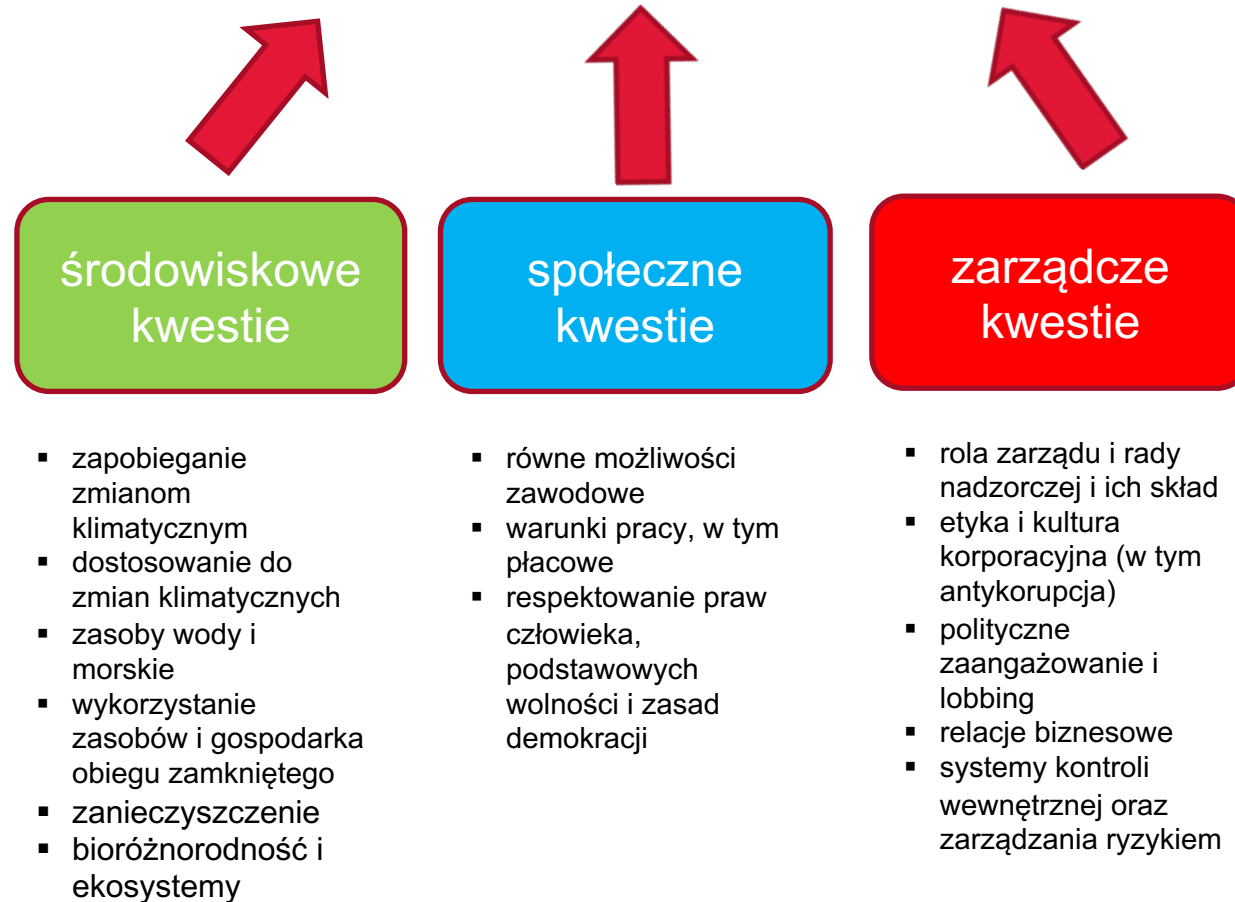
środowiskowe kwestie

społeczne kwestie

zarządcze kwestie

- zapobieganie zmianom klimatycznym
- dostosowanie do zmian klimatycznych
- zasoby wody i morskie
- wykorzystanie zasobów i gospodarka obiegu zamkniętego
- zanieczyszczenie
- bioróżnorodność i ekosystemy

- równe możliwości zawodowe
- warunki pracy, w tym płacowe
- respektowanie praw człowieka, podstawowych wolności i zasad demokracji

- rola zarządu i rady nadzorczej i ich skład
- etyka i kultura korporacyjna (w tym antykorupcja)
- polityczne zaangażowanie i lobbing
- relacje biznesowe
- systemy kontroli wewnętrznej oraz zarządzania ryzykiem